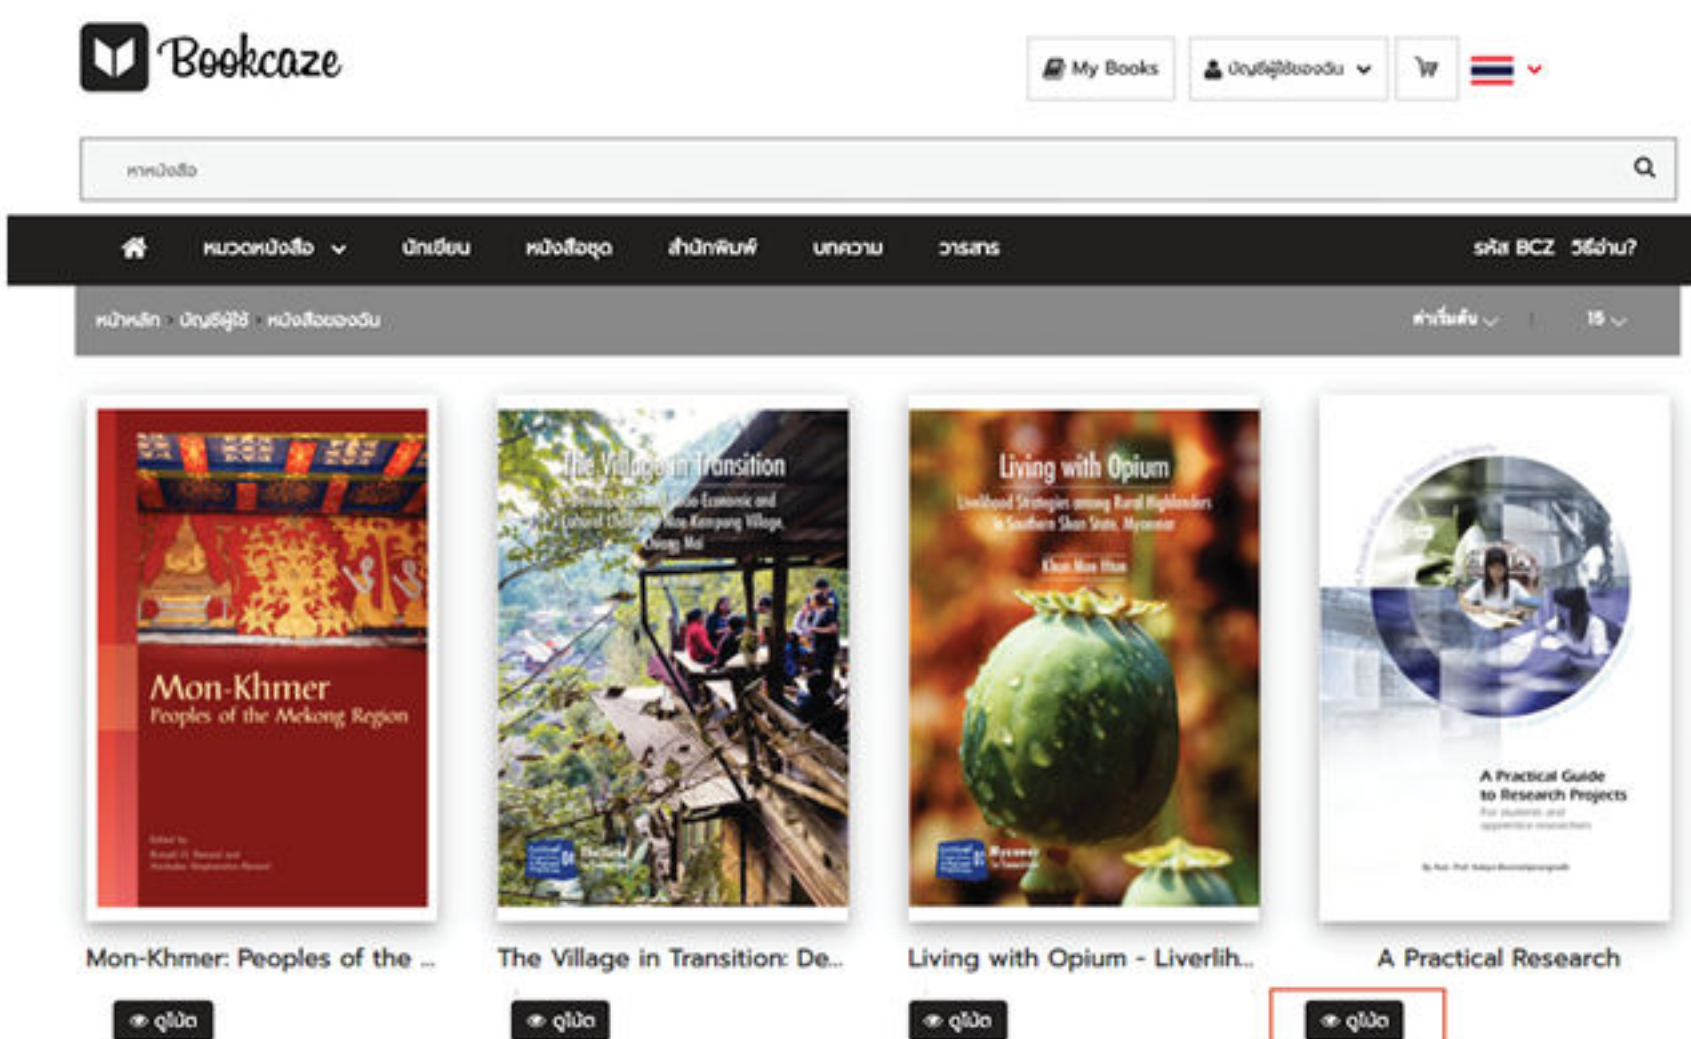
Bookcaze

My Books

บัญชีผู้ใช้ของฉัน

หาหนังสือ

หมวดหนังสือ

นักเขียน

หนังสือชุด

สำนักพิมพ์

บทความ

วารสาร

รหัส BCZ

วิธีอ่าน?

หน้าหลัก › บัญชีผู้ใช้ › หนังสือของฉัน

ค่าเริ่มต้น

15

Mon-Khmer
Peoples of the Mekong Region

The Village in Transition

Living with Opium

A Practical Guide to Research Projects

Mon-Khmer: Peoples of the ...

The Village in Transition: De...

Living with Opium - Liverlih...

A Practical Research

ดูเนื้อ

ดูเนื้อ

ดูเนื้อ

ดูเนื้อ